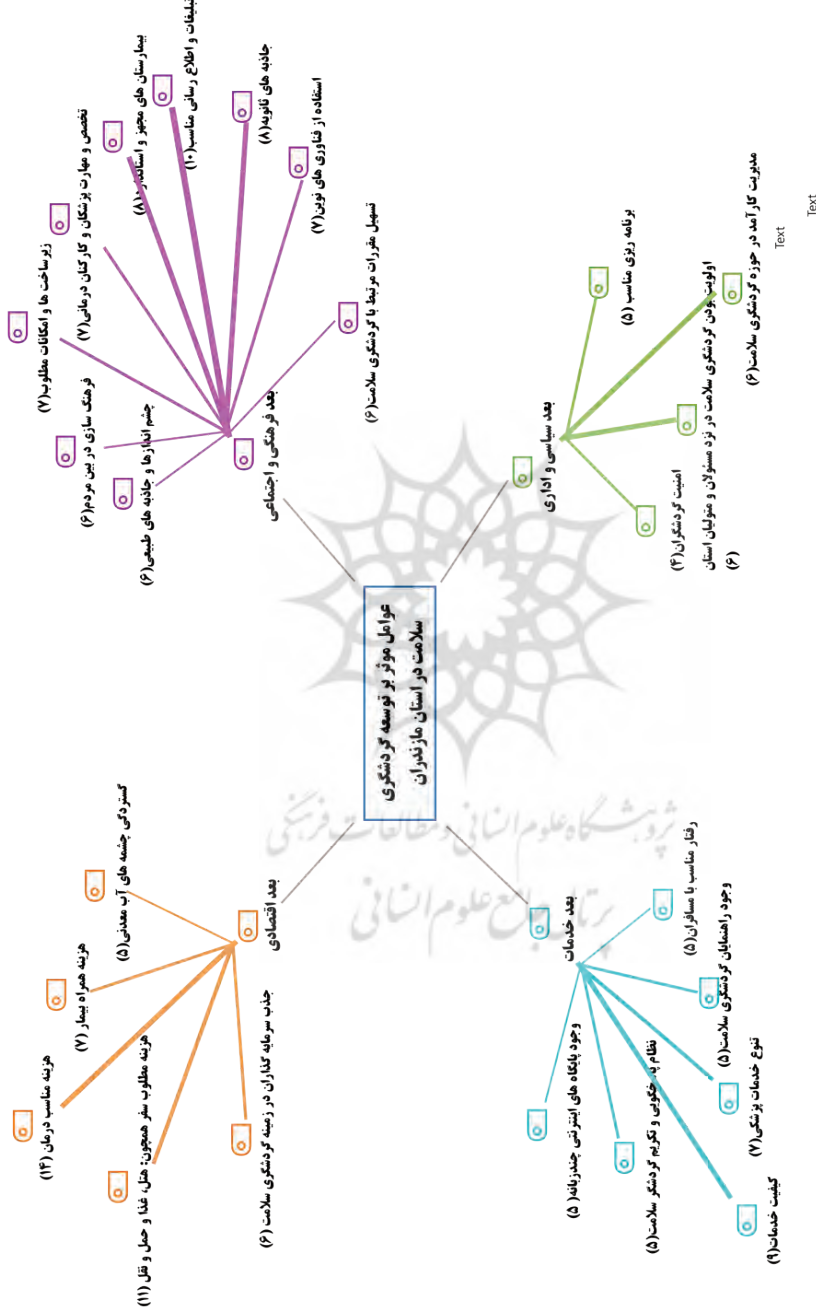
عوامل موثر بر توسعه گردشگری سلامت در استان مازندران

بعد فرهنگی و اجتماعی
زیرساخت ها و امکانات مطلوب(۷)
فرهنگ سازی در بین مردم(۶)
چشم اندازها و جاذبه های طبیعی(۶)
تخصص و مهارت پزشکان و کارکنان درمانی(۷)
بیمارستان های مجهز و استاندار(۸)
تبلیغات و اطلاع رسانی مناسب(۱۰)
جاذبه های ثانویه(۸)
استفاده از فناوری های نوین(۷)
تسهیل مقررات مرتبط با گردشگری سلامت(۶)

بعد سیاسی و اداری
برنامه ریزی مناسب (۵)
اولویت بودن گردشگری سلامت در نزد مسئولان و متولیان استان (۶)
امنیت گردشگران(۴)
مدیریت کارآمد در حوزه گردشگری سلامت(۶)

بعد اقتصادی
گستردگی چشمه های آب معدنی(۵)
هزینه همراه بیمار (۷)
هزینه مناسب درمان (۱۴)
هزینه مطلوب سفر همچون: هتل، غذا و حمل و نقل (۱۱)
جذب سرمایه گذاران در زمینه گردشگری سلامت (۶)

بعد خدمات
رفتار مناسب با مسافران(۵)
وجود راهنمایان گردشگری سلامت(۵)
وجود پایگاه های اینترنتی چندزبانه (۵)
نظام پاسخگویی و تکریم گردشگر سلامت(۵)
تنوع خدمات پزشکی (۷)
کیفیت خدمات(۹)

Text
Text